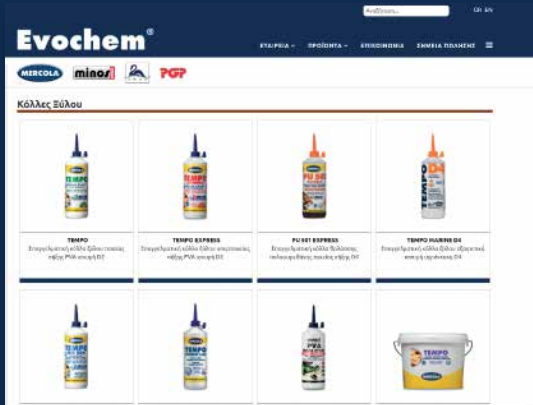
Αναζήτηση... GR EN

Evochem®

ΕΤΑΙΡΕΙΑ ΠΡΟΪΟΝΤΑ ΕΠΙΚΟΙΝΩΝΙΑ ΣΗΜΕΙΑ ΠΩΛΗΣΗΣ

MERCOLA minos PGP

Κόλλες Ξύλου

TEMPO
Επαγγελματική κόλλα ξύλου τεχνολογίας PVA αντοχή D2

TEMPO EXPRESS
Επαγγελματική κόλλα ξύλου ταχείας πήξης PVA αντοχή D2

PU 501 EXPRESS
Επαγγελματική κόλλα ξύλου πολυουρεθάνης ταχείας πήξης D4

TEMPO MARINE D4
Επαγγελματική κόλλα ξύλου αδιάβροχη αντοχή D4